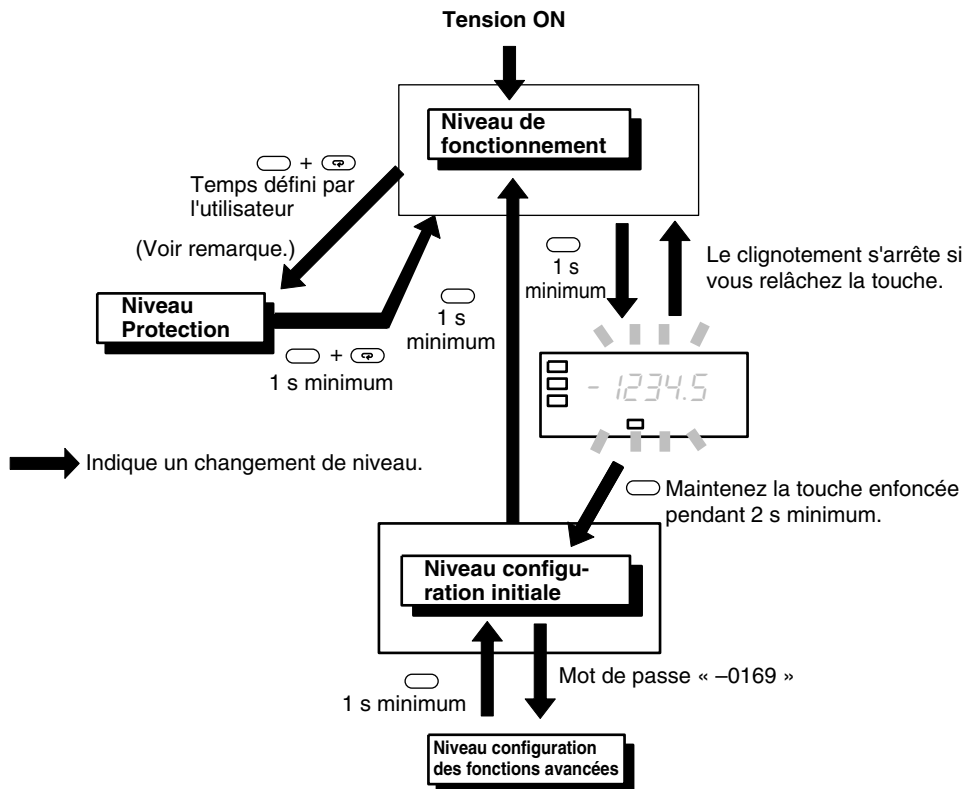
Tension ON

Niveau de fonctionnement

+
Temps défini par l'utilisateur

(Voir remarque.)

Niveau Protection

+
1 s minimum

1 s minimum

1 s minimum

Le clignotement s'arrête si vous relâchez la touche.

- 1234.5

Indique un changement de niveau.

Maintenez la touche enfoncée pendant 2 s minimum.

Niveau configuration initiale

Mot de passe « –0169 »

1 s minimum

Niveau configuration des fonctions avancées